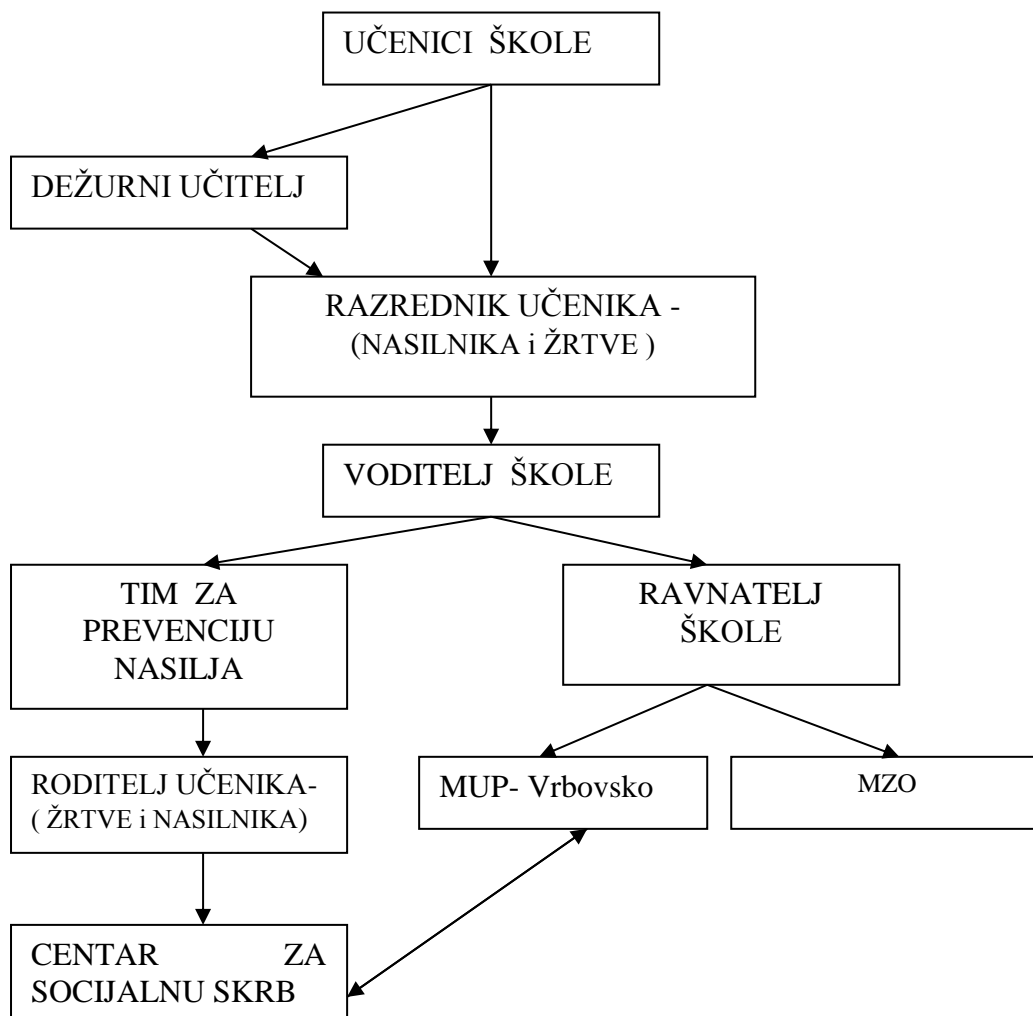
UČENICI ŠKOLE

DEŽURNI UČITELJ

RAZREDNIK UČENIKA - (NASILNIKA i ŽRTVE )

VODITELJ ŠKOLE

TIM ZA PREVENCIJU NASILJA

RAVNATELJ ŠKOLE

RODITELJ UČENIKA- ( ŽRTVE i NASILNIKA)

MUP- Vrbovsko

MZO

CENTAR ZA SOCIJALNU SKRB